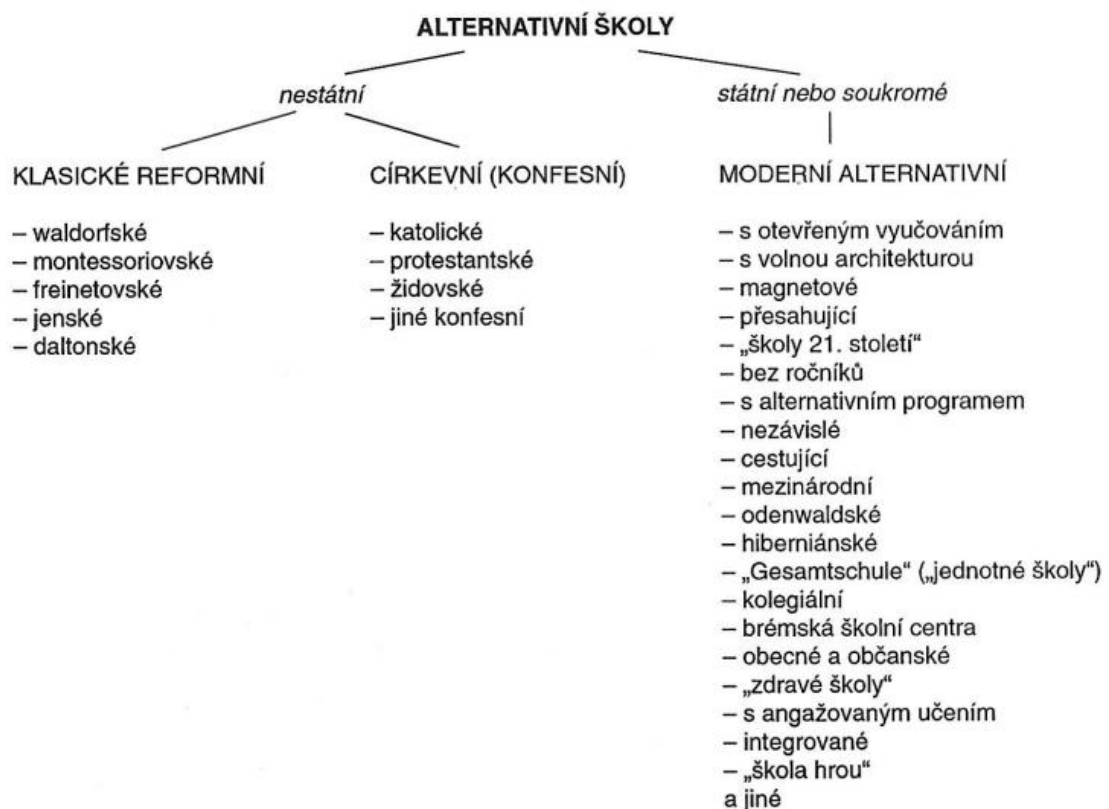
ALTERNATIVNÍ ŠKOLY

nestátní

státní nebo soukromé

KLASICKÉ REFORMNÍ

– waldorfské
– montessoriovské
– freinetovské
– jenské
– daltonské

CÍRKEVNÍ (KONFESNÍ)

– katolické
– protestantské
– židovské
– jiné konfesní

MODERNÍ ALTERNATIVNÍ

– s otevřeným vyučováním
– s volnou architekturou
– magnetové
– přesahující
– „školy 21. století“
– bez ročníků
– s alternativním programem
– nezávislé
– cestující
– mezinárodní
– odenwaldské
– hiberniánské
– „Gesamtschule“ („jednotné školy“)
– kolegiální
– brémská školní centra
– obecné a občanské
– „zdravé školy“
– s angažovaným učením
– integrované
– „škola hrou“
a jiné